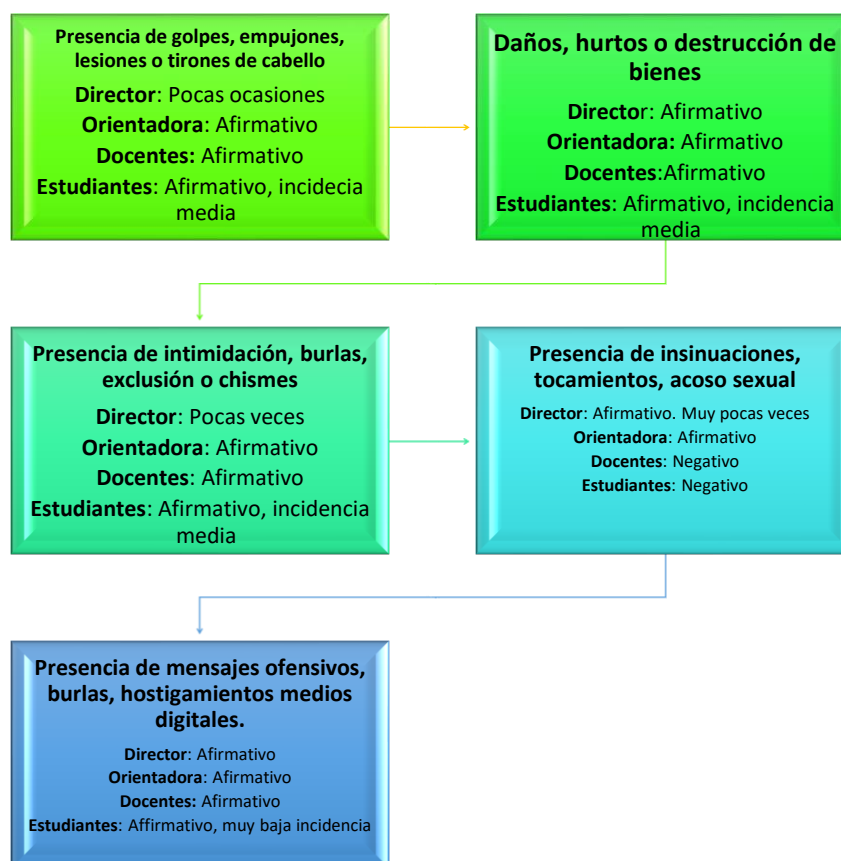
Presencia de golpes, empujones, lesiones o tirones de cabello
Director: Pocas ocasiones
Orientadora: Afirmativo
Docentes: Afirmativo
Estudiantes: Afirmativo, incidecia media

Daños, hurtos o destrucción de bienes
Director: Afirmativo
Orientadora: Afirmativo
Docentes:Afirmativo
Estudiantes: Afirmativo, incidencia media

Presencia de intimidación, burlas, exclusión o chismes
Director: Pocas veces
Orientadora: Afirmativo
Docentes: Afirmativo
Estudiantes: Afirmativo, incidencia media

Presencia de insinuaciones, tocamientos, acoso sexual
Director: Afirmativo. Muy pocas veces
Orientadora: Afirmativo
Docentes: Negativo
Estudiantes: Negativo

Presencia de mensajes ofensivos, burlas, hostigamientos medios digitales.
Director: Afirmativo
Orientadora: Afirmativo
Docentes: Afirmativo
Estudiantes: Affirmativo, muy baja incidencia